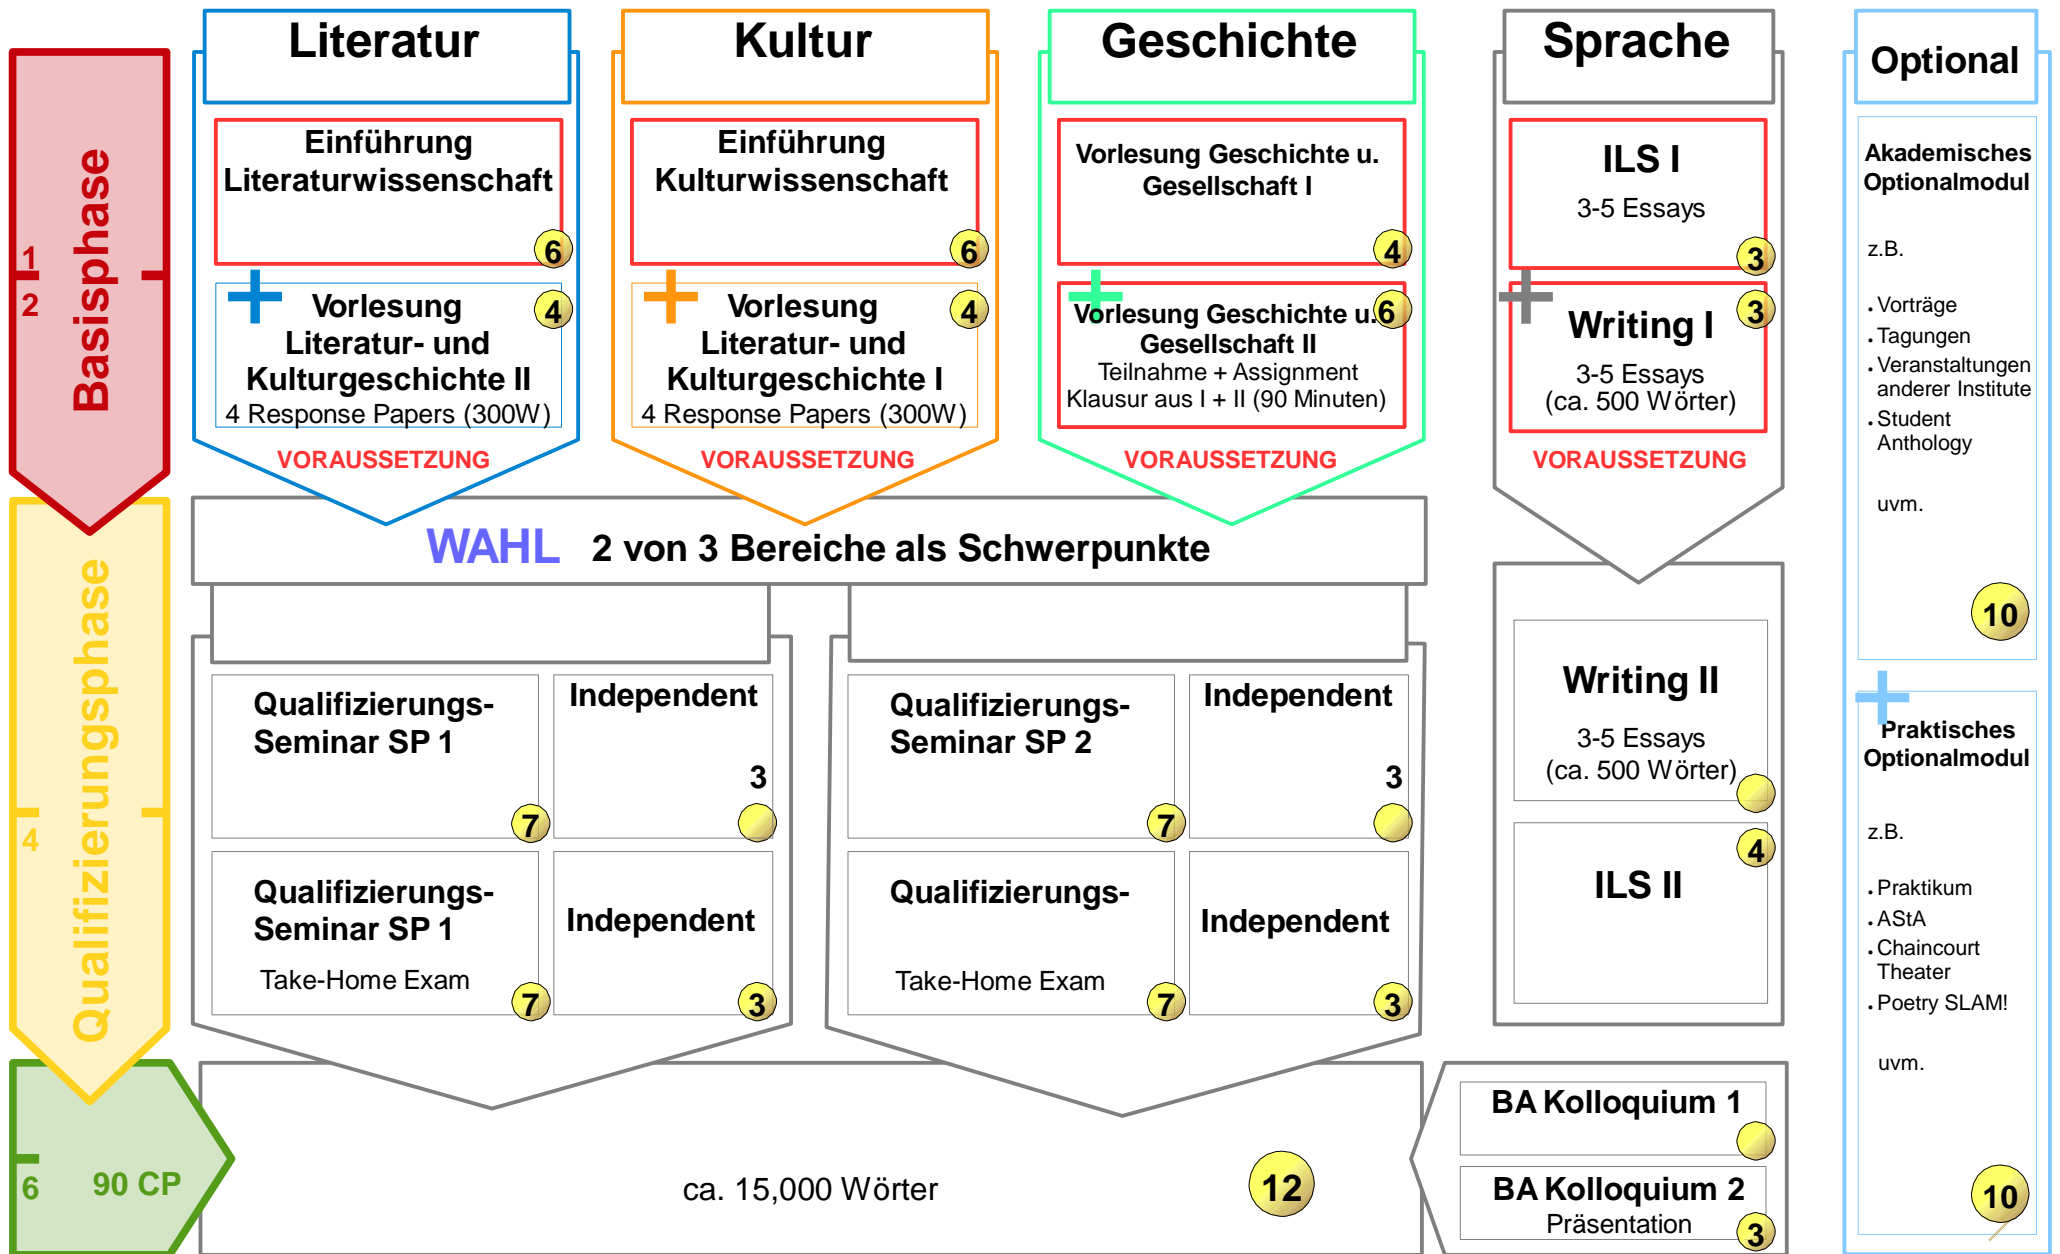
Literatur

Einführung Literaturwissenschaft
6

Vorlesung Literatur- und Kulturgeschichte II
4
4 Response Papers (300W)

VORAUSSETZUNG

Kultur

Einführung Kulturwissenschaft
6

Vorlesung Literatur- und Kulturgeschichte I
4
4 Response Papers (300W)

VORAUSSETZUNG

Geschichte

Vorlesung Geschichte u. Gesellschaft I
4

Vorlesung Geschichte u. Gesellschaft II
6
Teilnahme + Assignment
Klausur aus I + II (90 Minuten)

VORAUSSETZUNG

Sprache

ILS I
3-5 Essays
3

Writing I
3
3-5 Essays
(ca. 500 Wörter)

VORAUSSETZUNG

Optional

Akademisches Optionalmodul

z.B.

. Vorträge
. Tagungen
. Veranstaltungen anderer Institute
. Student Anthology

uvm.

10

Praktisches Optionalmodul

z.B.

. Praktikum
. AStA
. Chaincourt Theater
. Poetry SLAM!

uvm.

10

1
2
Basisphase

4
Qualifizierungsphase

6
90 CP

WAHL 2 von 3 Bereiche als Schwerpunkte

Qualifizierungs-Seminar SP 1
7

Independent
3

Qualifizierungs-Seminar SP 1
Take-Home Exam
7

Independent
3

Qualifizierungs-Seminar SP 2
7

Independent
3

Qualifizierungs-
Take-Home Exam
7

Independent
3

Writing II
3-5 Essays
(ca. 500 Wörter)

4
ILS II

ca. 15,000 Wörter
12

BA Kolloquium 1

BA Kolloquium 2
Präsentation
3